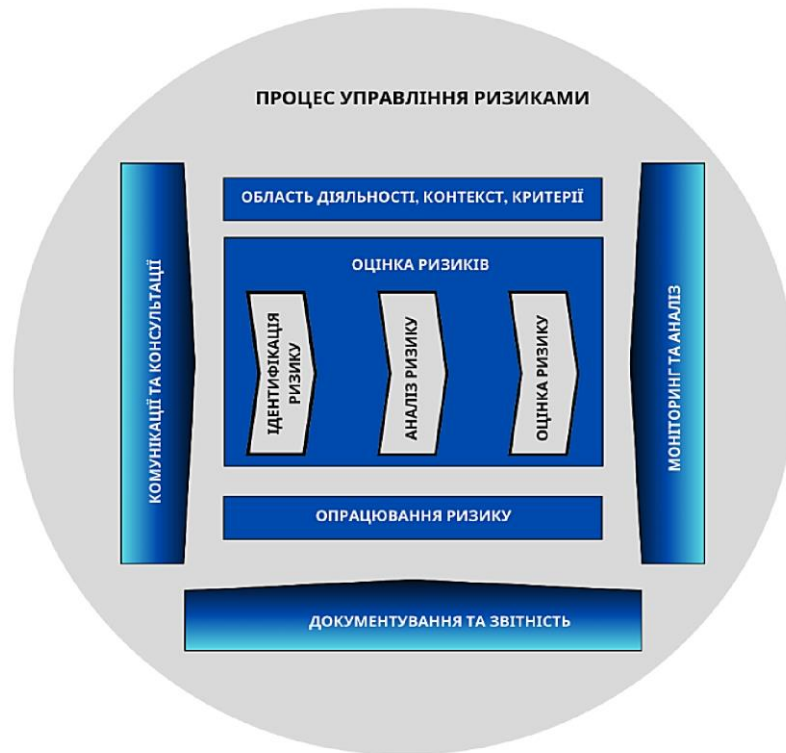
ПРОЦЕС УПРАВЛІННЯ РИЗИКАМИ

КОМУНІКАЦІЇ ТА КОНСУЛЬТАЦІЇ

ОБЛАСТЬ ДІЯЛЬНОСТІ, КОНТЕКСТ, КРИТЕРІЇ

ОЦІНКА РИЗИКІВ

ІДЕНТИФІКАЦІЯ РИЗИКУ

АНАЛІЗ РИЗИКУ

ОЦІНКА РИЗИКУ

ОПРАЦЮВАННЯ РИЗИКУ

МОНІТОРИНГ ТА АНАЛІЗ

ДОКУМЕНТУВАННЯ ТА ЗВІТНІСТЬ